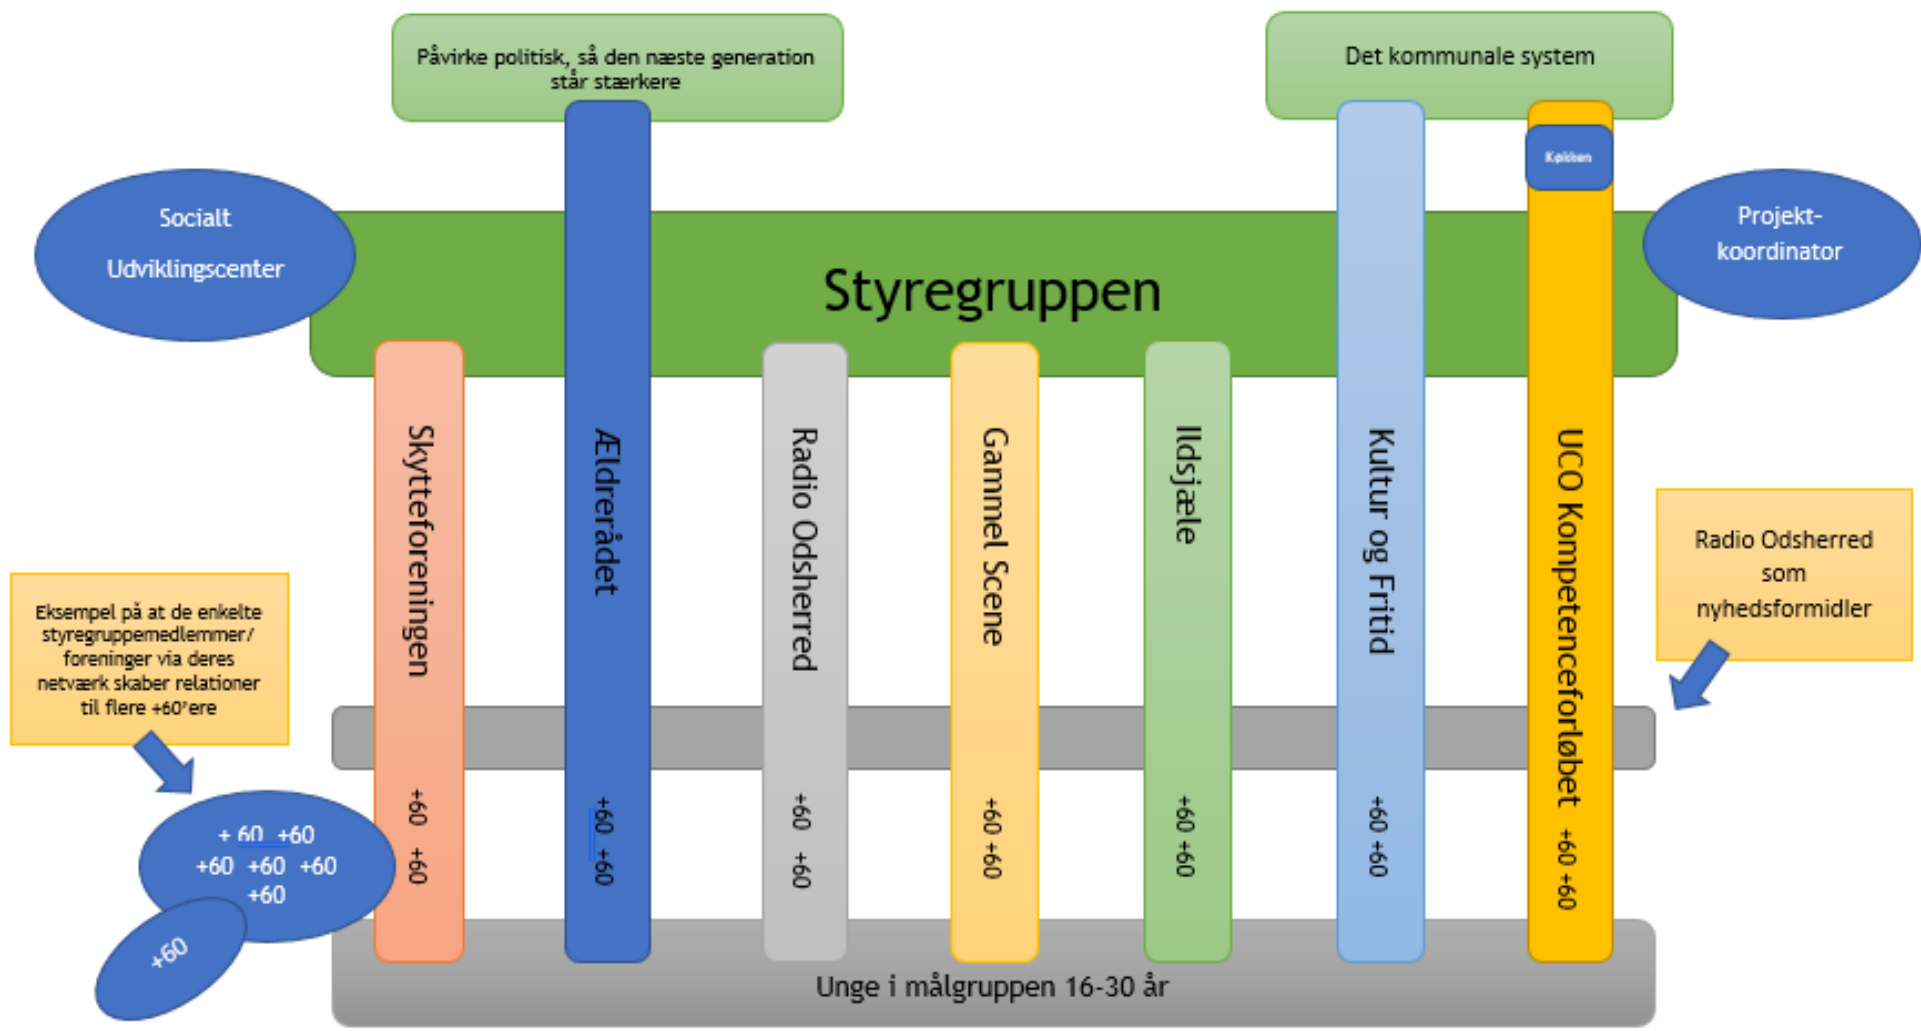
Påvirke politisk, så den næste generation står stærkere

Det kommunale system

Køkken

Socialt Udviklingscenter

Styregruppen

Projekt-koordinator

Skytteforeningen +60 +60

Ældrerådet +60 +60

Radio Odsherred +60 +60

Gammel Scene +60 +60

Ildsjæle +60 +60

Kultur og Fritid +60 +60

UCO Kompetenceforløbet +60 +60

Radio Odsherred som nyhedsformidler

Eksempel på at de enkelte styregruppemedlemmer/ foreninger via deres netværk skaber relationer til flere +60'ere

+ 60 +60 +60 +60 +60 +60

+60

Unge i målgruppen 16-30 år